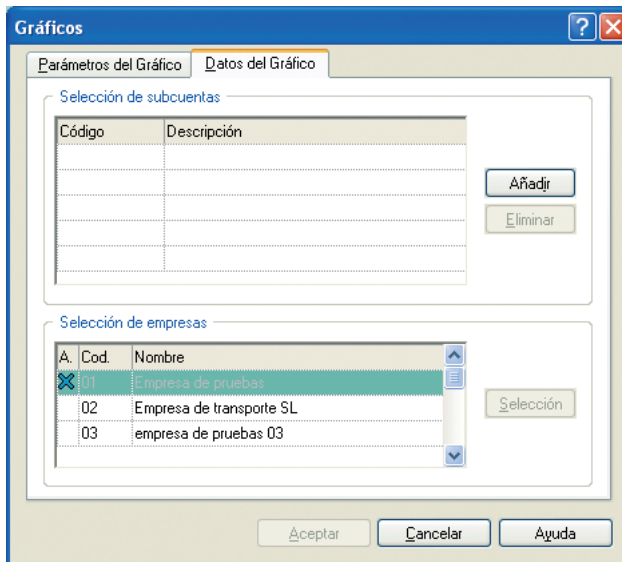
Gráficos

Parámetros del Gráfico | Datos del Gráfico

Selección de subcuentas

| Código | Descripción |
|---|---|
| | |

Añadir

Eliminar

Selección de empresas

| A. | Cod. | Nombre |
|---|---|---|
| X | 01 | Empresa de pruebas |
| | 02 | Empresa de transporte SL |
| | 03 | empresa de pruebas 03 |

Selección

Aceptar | Cancelar | Ayuda